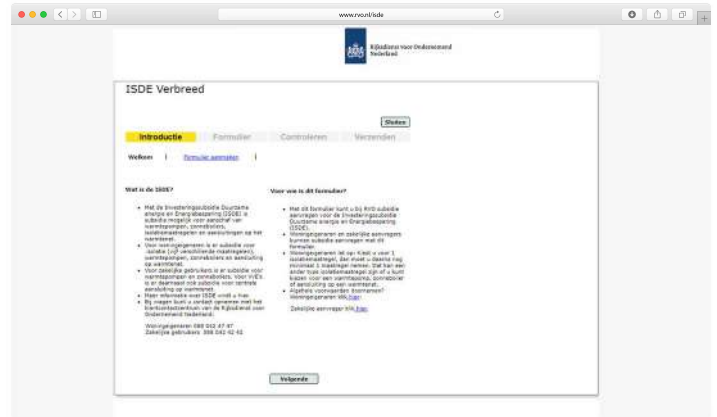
www.rvo.nl/isde

Rijksdienst voor Ondernemend Nederland

ISDE Verbreed

Sluiten

Introductie Formulier Controleren Verzenden

Welkom | Formulier aanmaken |

Wat is de ISDE?

- Met de Investeringssubsidie Duurzame energie en Energiebesparing (ISDE) is subsidie mogelijk voor aanschaf van warmtepompen, zonneboilers, isolatiemaatregelen en aansluitingen op het warmtenet.
- Voor woningeigenaren is er subsidie voor isolatie (vijf verschillende maatregelen), warmtepompen, zonneboilers en aansluiting op warmtenet.
- Voor zakelijke gebruikers is er subsidie voor warmtepompen en zonneboilers. Voor VvE's is er daarnaast ook subsidie voor centrale aansluiting op warmtenet.
- Meer informatie over ISDE vindt u hier.
- Bij vragen kunt u contact opnemen met het klantcontactcentrum van de Rijksdienst voor Ondernemend Nederland.

Woningeigenaren 088 042 47 47
Zakelijke gebruikers 088 042 42 42

Voor wie is dit formulier?

- Met dit formulier kunt u bij RVO subsidie aanvragen voor de Investeringssubsidie Duurzame energie en Energiebesparing (ISDE).
- Woningeigenaren en zakelijke aanvragers kunnen subsidie aanvragen met dit formulier.
- Woningeigenaren let op: Kiest u voor 1 isolatiemaatregel, dan moet u daarna nog minimaal 1 maatregel nemen. Dat kan een ander type isolatiemaatregel zijn of u kunt kiezen voor een warmtepomp, zonneboiler of aansluiting op een warmtenet.
- Algemene voorwaarden doorlezen? Woningeigenaren klik hier.

Zakelijke aanvrager klik hier.

Volgende